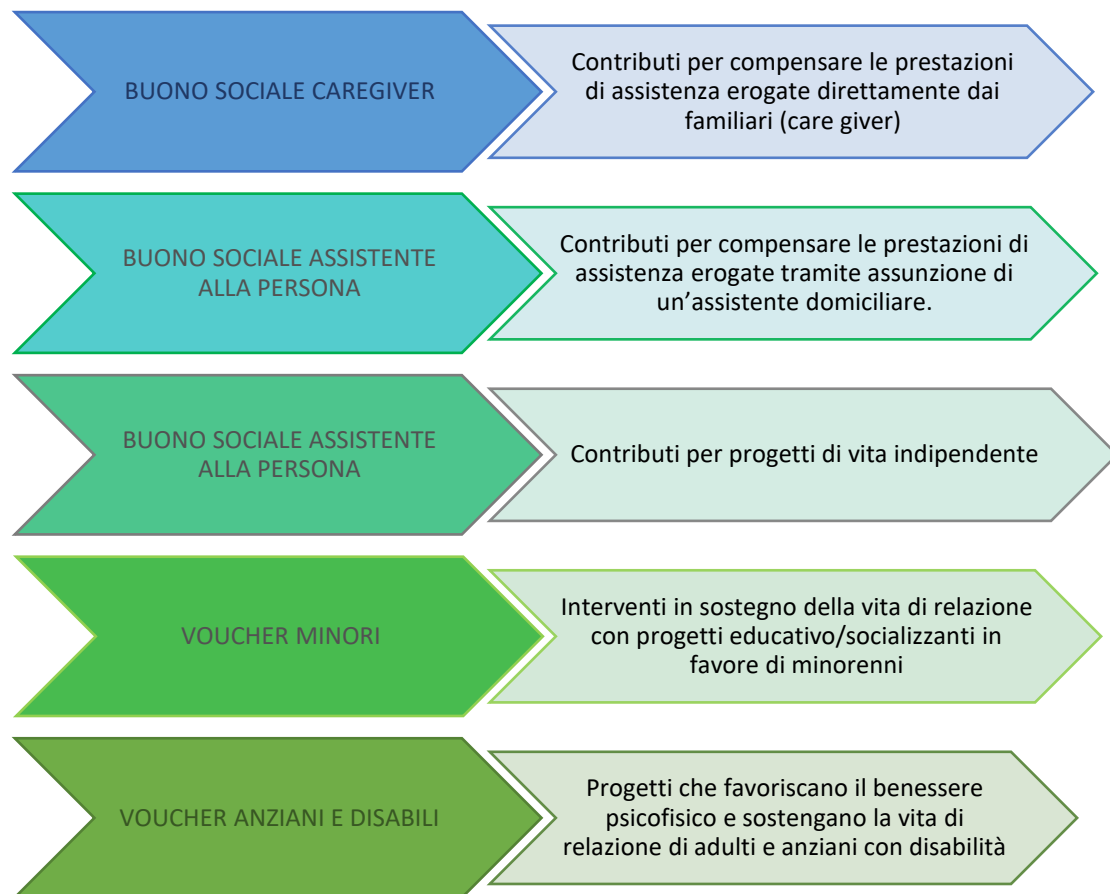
BUONO SOCIALE CAREGIVER

Contributi per compensare le prestazioni di assistenza erogate direttamente dai familiari (care giver)

BUONO SOCIALE ASSISTENTE ALLA PERSONA

Contributi per compensare le prestazioni di assistenza erogate tramite assunzione di un’assistente domiciliare.

BUONO SOCIALE ASSISTENTE ALLA PERSONA

Contributi per progetti di vita indipendente

VOUCHER MINORI

Interventi in sostegno della vita di relazione con progetti educativo/socializzanti in favore di minorenni

VOUCHER ANZIANI E DISABILI

Progetti che favoriscano il benessere psicofisico e sostengano la vita di relazione di adulti e anziani con disabilità